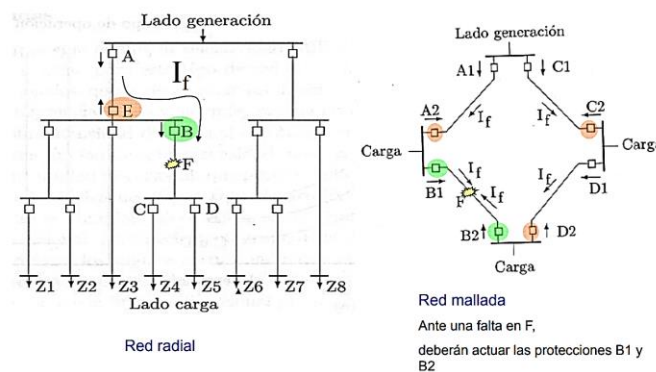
Lado generación

A

$I_f$

E

B

F

C D

Z1 Z2 Z3 Z4 Z5 Z6 Z7 Z8

Lado carga

Red radial

Lado generación

A1 C1

A2 C2

Carga

$I_f$ $I_f$

Carga

B1 $I_f$ $I_f$ D1

F $I_f$

B2 D2

Carga

Red mallada

Ante una falta en F,

deberán actuar las protecciones B1 y B2